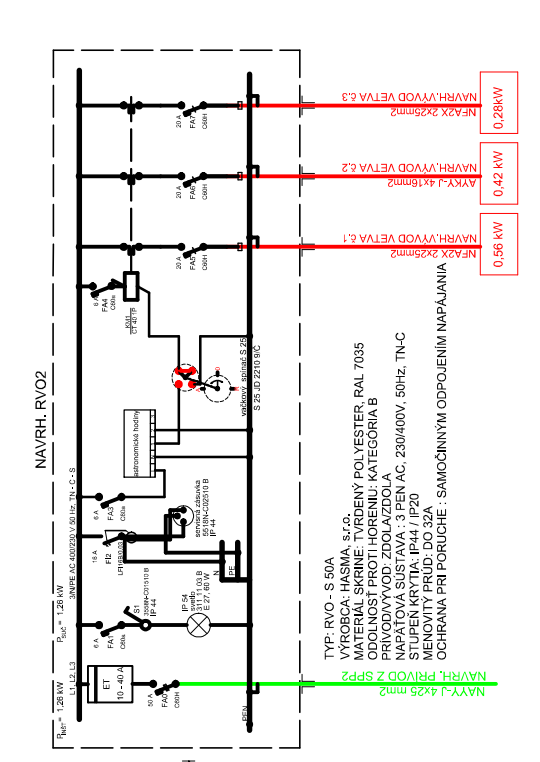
NAVRH. RVO2

3/NPE AC 400/230 V 50 Hz, TN - C - S

$P_{inšt}$ = 1,26 kW
$P_{súč}$ = 1,26 kW

L1, L2, L3

ET
10 - 40 A

50 A
FA0
C60H

PEN

6 A
FA1
C60a

S1
15.588.NY.CI25.01.B
IP 44

IP 54
svietidlo
311 11 03 B
E 27, 60 W

16 A
FI2
LP1/B/30/1

zásuvka
5518N-C02510 B
IP 44

N
PE

6 A
FA3
C60a

astronomické hodiny

vačkový spínač S 25
S 25 JD 2210 9/C

KM1
CT 40 / P

6 A
FA4
C60a

20 A
FA5
C60H

20 A
FA6
C60H

20 A
FA7
C60H

NAVRH.VÝVOD VETVA č.1
NFA2X 2x25mm2
0,56 kW

NAVRH.VÝVOD VETVA č.2
AYKY-J 4x16mm2
0,42 kW

NAVRH.VÝVOD VETVA č.3
NFA2X 2x25mm2
0,28kW

NAVRH. PRÍVOD Z SPP2
NAYY-J 4x25 mm2

TYP: RVO - S 50A
VÝROBCA: HASMA, s.r.o.
MATERIÁL SKRINE: TVRDENÝ POLYESTER, RAL 7035
ODOLNOSŤ PROTI HORENIU: KATEGÓRIA B
PRÍVOD/VÝVOD: ZDOLA/ZDOLA
NAPÄŤOVÁ SÚSTAVA : 3 PEN AC, 230/400V, 50Hz, TN-C
STUPEŇ KRYTIA: IP44 / IP20
MENOVITÝ PRÚD: DO 32A
OCHRANA PRI PORUCHE : SAMOČINNÝM ODPOJENÍM NAPÁJANIA